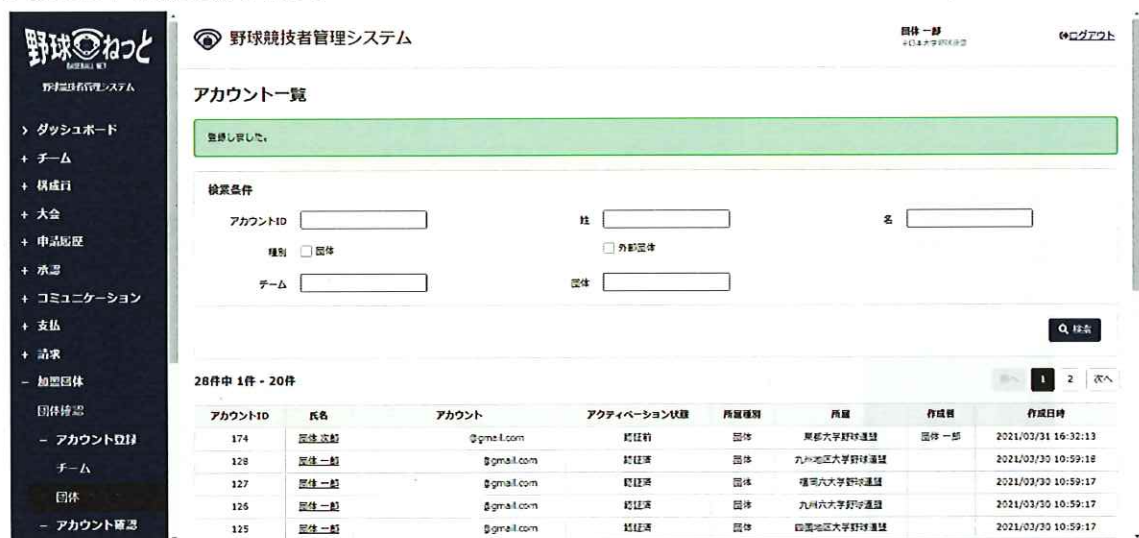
野球ねっと
BASEBALL NET
野球競技者管理システム

› ダッシュボード
+ チーム
+ 構成員
+ 大会
+ 申請履歴
+ 承認
+ コミュニケーション
+ 支払
+ 請求
− 加盟団体
団体確認
− アカウント登録
チーム
団体
− アカウント確認

野球競技者管理システム

団体 一郎
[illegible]

ログアウト

アカウント一覧

登録しました。

検索条件

アカウントID

姓

名

種別 団体

外部団体

チーム

団体

検索

28件中 1件 - 20件

前へ 1 2 次へ

| アカウントID | 氏名 | アカウント | アクティベーション状態 | 所属種別 | 所属 | 作成者 | 作成日時 |
|---|---|---|---|---|---|---|---|
| 174 | 団体 次郎 | @gmail.com | 認証前 | 団体 | 東都大学野球連盟 | 団体 一郎 | 2021/03/31 16:32:13 |
| 128 | 団体 一郎 | @gmail.com | 認証済 | 団体 | 九州地区大学野球連盟 | | 2021/03/30 10:59:18 |
| 127 | 団体 一郎 | @gmail.com | 認証済 | 団体 | 福岡六大学野球連盟 | | 2021/03/30 10:59:17 |
| 126 | 団体 一郎 | @gmail.com | 認証済 | 団体 | 九州六大学野球連盟 | | 2021/03/30 10:59:17 |
| 125 | 団体 一郎 | @gmail.com | 認証済 | 団体 | 四国地区大学野球連盟 | | 2021/03/30 10:59:17 |